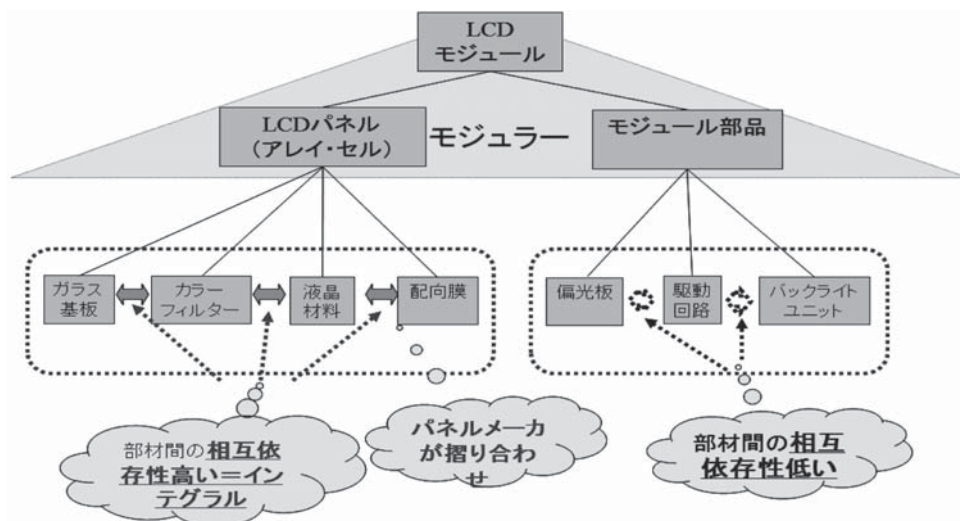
LCD
モジュール

LCDパネル
(アレイ・セル)

モジュラー

モジュール部品

ガラス
基板

カラー
フィルター

液晶
材料

配向膜

偏光板

駆動
回路

バックライト
ユニット

部材間の**相互依存性高い＝インテグラル**

パネルメーカが摺り合わせ

部材間の**相互依存性低い**